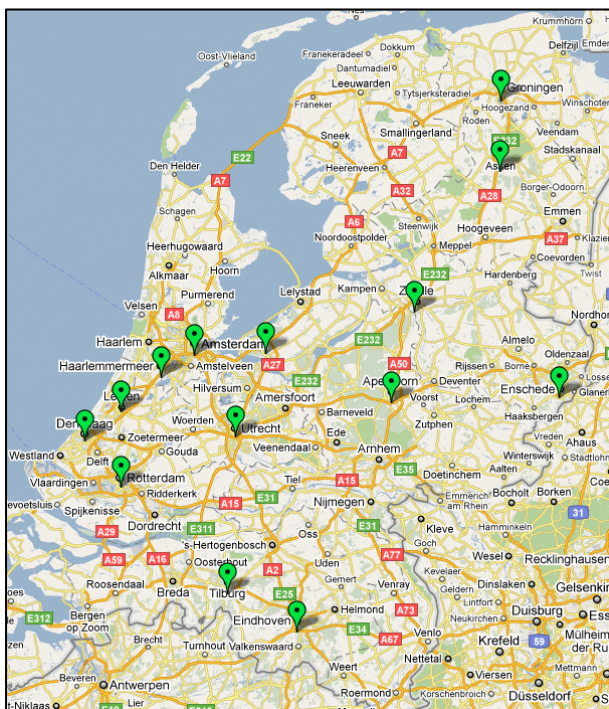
Krummhörn
Franekeradeel
Dokkum
Oost-Vlieland
Leeuwarden
Groningen
Franeker
Tytsjerksteradiel
Hoogezand
Winschoter
Sneek
Smallingerland
Heerenveen
Stadskanaal
Assen
Borger-Odoorn
Den Helder
Emmen
Noordoostpolder
Steenwijk
Schagen
Hoogeveen
Meppel
Klazier
Heerhugowaard
Coevorden
Hoorn
Alkmaar
Hardenberg
Purmerend
Lelystad
Kampen
Zwolle
Velsen
Nordhor
Haarlem
Amsterdam
Almelo
Haarlemmermeer
Amstelveen
Oldenzaal
Hilversum
Apeldoorn
Deventer
Hengelo
Enschede
Losse
Leiden
Amersfoort
Voorst
Den Haag
Woerden
Barneveld
Haaksbergen
Zoetermeer
Utrecht
Ede
Zutphen
Vreden
Westland
Delft
Gouda
Veenendaal
Arnhem
Ahaus
Vlaardingen
Rotterdam
Doetinchem
Aalten
Ridderkerk
Tiel
evoetsluis
Emmerich
Bocholt
Borken
Spijkenisse
Nijmegen
Dordrecht
Kleve
Hamminkeln
's-Hertogenbosch
Oss
Wesel
Recklinghausen
Oosterhout
Roosendaal
Breda
Tilburg
Gennep
Gelsenkir
Kevelaer
Geldern
Bergen op Zoom
Goch
Duisburg
Helmond
Brecht
Eindhoven
Venlo
Krefeld
Mülheim
Turnhout
Valkenswaard
Nettetal
Weert
Viersen
Mettman
Beveren
Antwerpen
Roermond
Düsseldorf
t-Niklaas
Korschenbroich
A7
E22
A32
A28
A37
A6
E232
A8
A27
E232
E232
A50
E35
A15
A15
E31
E31
E311
A29
A16
A59
A2
E25
E34
A73
A67
A77
E312
31
59